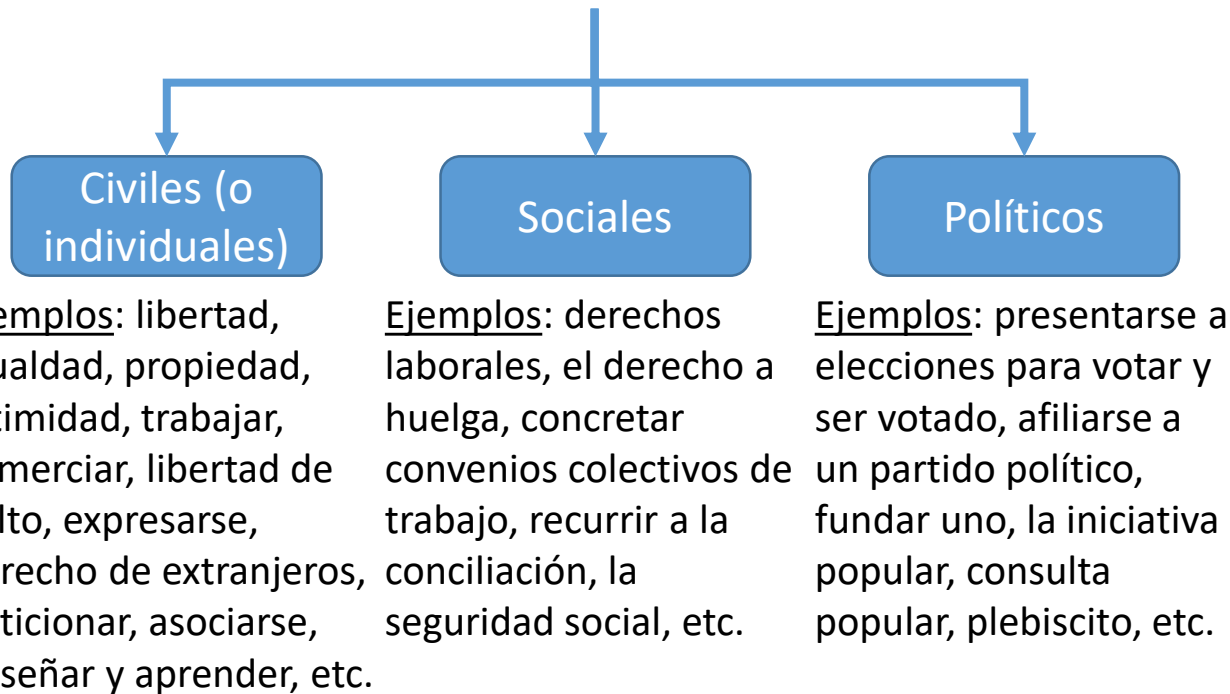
Civiles (o individuales)

Sociales

Políticos

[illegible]emplos: libertad, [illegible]ualdad, propiedad, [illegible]timidad, trabajar, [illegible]merciar, libertad de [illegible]lto, expresarse, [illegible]recho de extranjeros, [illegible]ticionar, asociarse, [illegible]señar y aprender, etc.

Ejemplos: derechos laborales, el derecho a huelga, concretar convenios colectivos de trabajo, recurrir a la conciliación, la seguridad social, etc.

Ejemplos: presentarse a elecciones para votar y ser votado, afiliarse a un partido político, fundar uno, la iniciativa popular, consulta popular, plebiscito, etc.